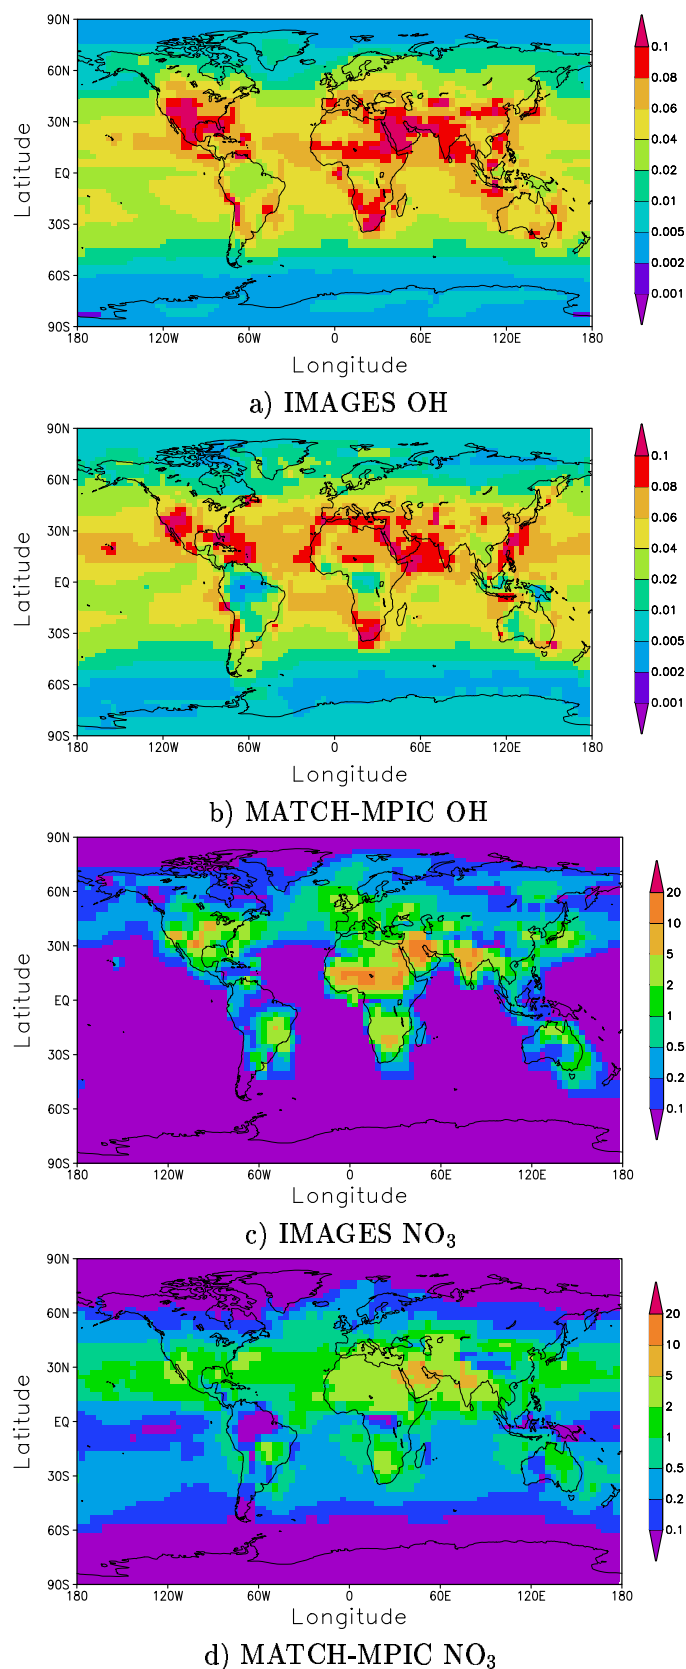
90N
60N
30N
EQ
30S
60S
90S
Latitude
180 120W 60W 0 60E 120E 180
Longitude
0.1
0.08
0.06
0.04
0.02
0.01
0.005
0.002
0.001
a) IMAGES OH

90N
60N
30N
EQ
30S
60S
90S
Latitude
180 120W 60W 0 60E 120E 180
Longitude
0.1
0.08
0.06
0.04
0.02
0.01
0.005
0.002
0.001
b) MATCH-MPIC OH

90N
60N
30N
EQ
30S
60S
90S
Latitude
180 120W 60W 0 60E 120E 180
Longitude
20
10
5
2
1
0.5
0.2
0.1
c) IMAGES $NO_3$

90N
60N
30N
EQ
30S
60S
90S
Latitude
180 120W 60W 0 60E 120E 180
Longitude
20
10
5
2
1
0.5
0.2
0.1
d) MATCH-MPIC $NO_3$